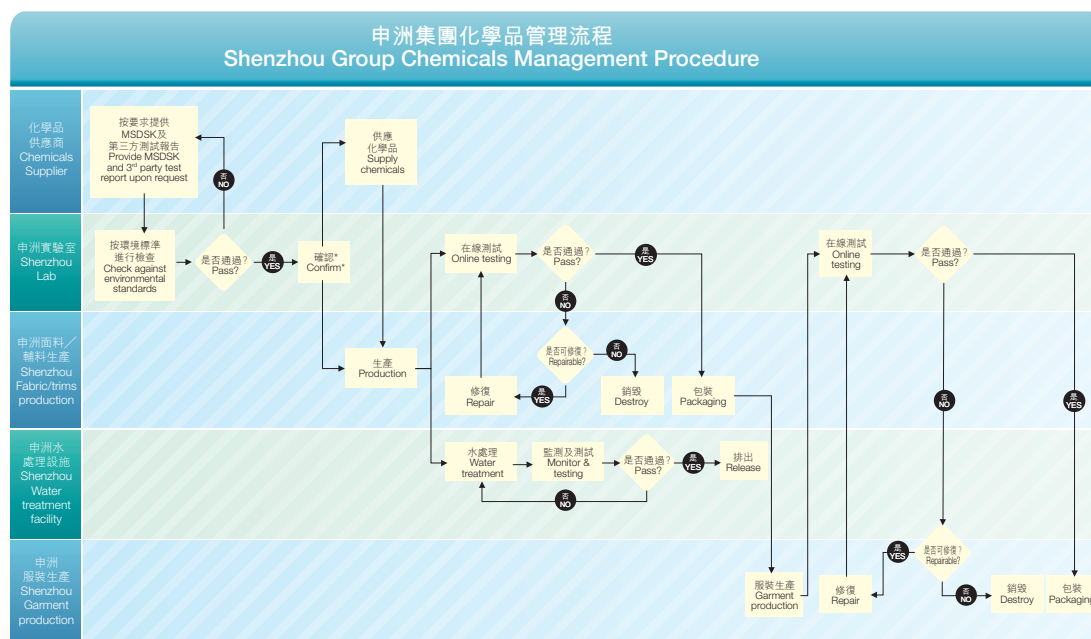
申洲集團化學品管理流程
Shenzhou Group Chemicals Management Procedure

化學品供應商 Chemicals Supplier

申洲實驗室 Shenzhou Lab

申洲面料／輔料生產 Shenzhou Fabric/trims production

申洲水處理設施 Shenzhou Water treatment facility

申洲服裝生產 Shenzhou Garment production

按要求提供MSDSK及第三方測試報告 Provide MSDSK and 3rd party test report upon request

否 NO

供應化學品 Supply chemicals

按環境標準進行檢查 Check against environmental standards

是否通過？Pass?

是 YES

確認* Confirm*

在線測試 Online testing

是否通過？Pass?

是 YES

否 NO

是否可修復？Repairable?

否 NO

生產 Production

修復 Repair

是 YES

銷毀 Destroy

包裝 Packaging

水處理 Water treatment

監測及測試 Monitor & testing

是否通過？Pass?

是 YES

排出 Release

否 NO

在線測試 Online testing

是否通過？Pass?

否 NO

是 YES

是 YES

是否可修復？Repairable?

否 NO

服裝生產 Garment production

修復 Repair

銷毀 Destroy

包裝 Packaging